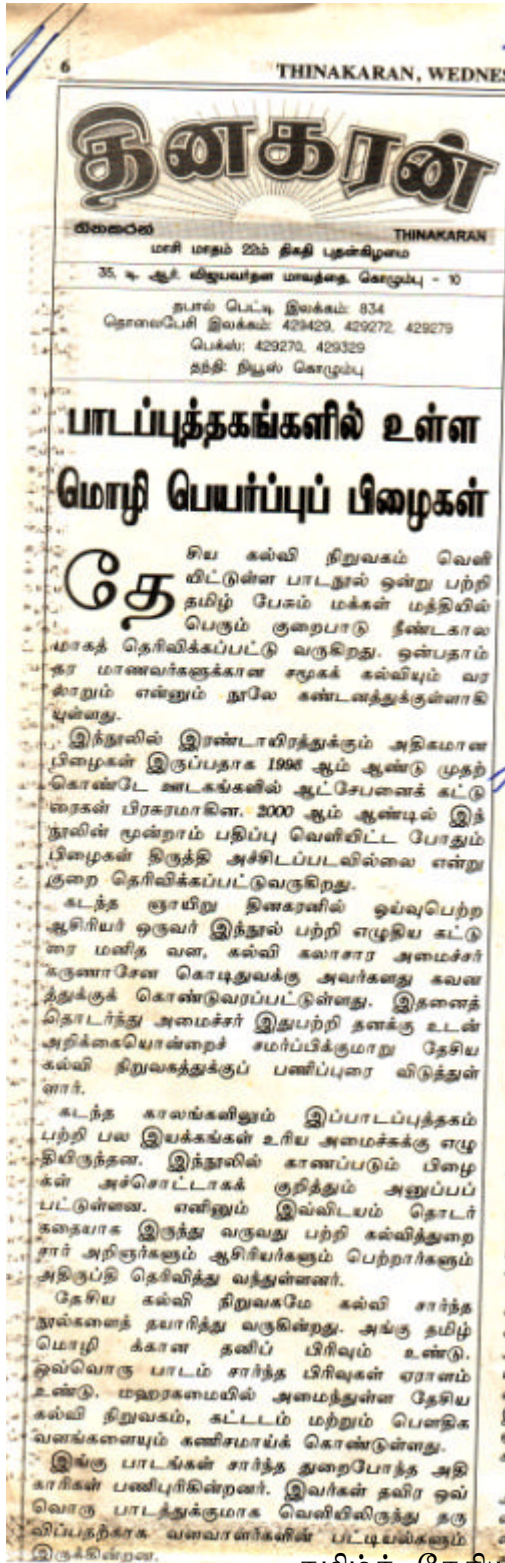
6 THINAKARAN, WEDNES

தினகரன்

கிளைவின் THINAKARAN

மாசி மாதம் 22ம் திகதி புதன்கிழமை

35, டி. ஆர். விஜயவர்தன மாவத்தை, கொழும்பு - 10

தபால் பெட்டி இலக்கம்: 834
தொலைபேசி இலக்கம்: 429429, 429272, 429279
பெக்ஸ்: 429270, 429329
தந்தி: நியூஸ் கொழும்பு

பாடப்புத்தகங்களில் உள்ள மொழி பெயர்ப்புப் பிழைகள்

தேசிய கல்வி நிறுவகம் வெளிவிட்டுள்ள பாடநூல் ஒன்று பற்றி தமிழ் பேசும் மக்கள் மத்தியில் பெரும் குறைபாடு நீண்டகாலமாகத் தெரிவிக்கப்பட்டு வருகிறது. ஒன்பதாம் தர மாணவர்களுக்கான சமூகக் கல்வியும் வரலாறும் என்னும் நூலே கண்டனத்துக்குள்ளாகியுள்ளது.

இந்நூலில் இரண்டாயிரத்துக்கும் அதிகமான பிழைகள் இருப்பதாக 1998 ஆம் ஆண்டு முதற்கொண்டே ஊடகங்களில் ஆட்சேபனைக் கட்டுரைகள் பிரசுரமாகின. 2000 ஆம் ஆண்டில் இந்நூலின் மூன்றாம் பதிப்பு வெளிவிட்ட போதும் பிழைகள் திருத்தி அச்சிடப்படவில்லை என்று குறை தெரிவிக்கப்பட்டுவருகிறது.

கடந்த ஞாயிறு தினகரனில் ஓய்வுபெற்ற ஆசிரியர் ஒருவர் இந்நூல் பற்றி எழுதிய கட்டுரை மனித வள, கல்வி கலாசார அமைச்சர் கருணாசேன கொடிதுவக்கு அவர்களது கவனத்துக்குக் கொண்டுவரப்பட்டுள்ளது. இதனைத் தொடர்ந்து அமைச்சர் இதுபற்றி தனக்கு உடன் அறிக்கையொன்றைச் சமர்ப்பிக்குமாறு தேசிய கல்வி நிறுவகத்துக்குப் பணிப்புரை விடுத்துள்ளார்.

கடந்த காலங்களிலும் இப்பாடப்புத்தகம் பற்றி பல இயக்கங்கள் உரிய அமைச்சுக்கு எழுதியிருந்தன. இந்நூலில் காணப்படும் பிழைகள் அச்சொட்டாகக் குறித்தும் அனுப்பப்பட்டுள்ளன. எனினும் இவ்விடயம் தொடர்கதையாக இருந்து வருவது பற்றி கல்வித்துறை சார் அறிஞர்களும் ஆசிரியர்களும் பெற்றார்களும் அதிருப்தி தெரிவித்து வந்துள்ளனர்.

தேசிய கல்வி நிறுவகமே கல்வி சார்ந்த நூல்களைத் தயாரித்து வருகின்றது. அங்கு தமிழ் மொழிக்கான தனிப் பிரிவும் உண்டு. ஒவ்வொரு பாடம் சார்ந்த பிரிவுகள் ஏராளம் உண்டு. மஹரகமையில் அமைந்துள்ள தேசிய கல்வி நிறுவகம், கட்டடம் மற்றும் பௌதிக வளங்களையும் கணிசமாய்க் கொண்டுள்ளது.

இங்கு பாடங்கள் சார்ந்த துறைபோந்த அதிகாரிகள் பணிபுரிகின்றனர். இவர்கள் தவிர ஒவ்வொரு பாடத்துக்குமாக வெளியிலிருந்து தருவிப்பதற்காக வளவாளர்களின் பட்டியல்களும் இருக்கின்றன.

தமிழ்த் தேசிய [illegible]